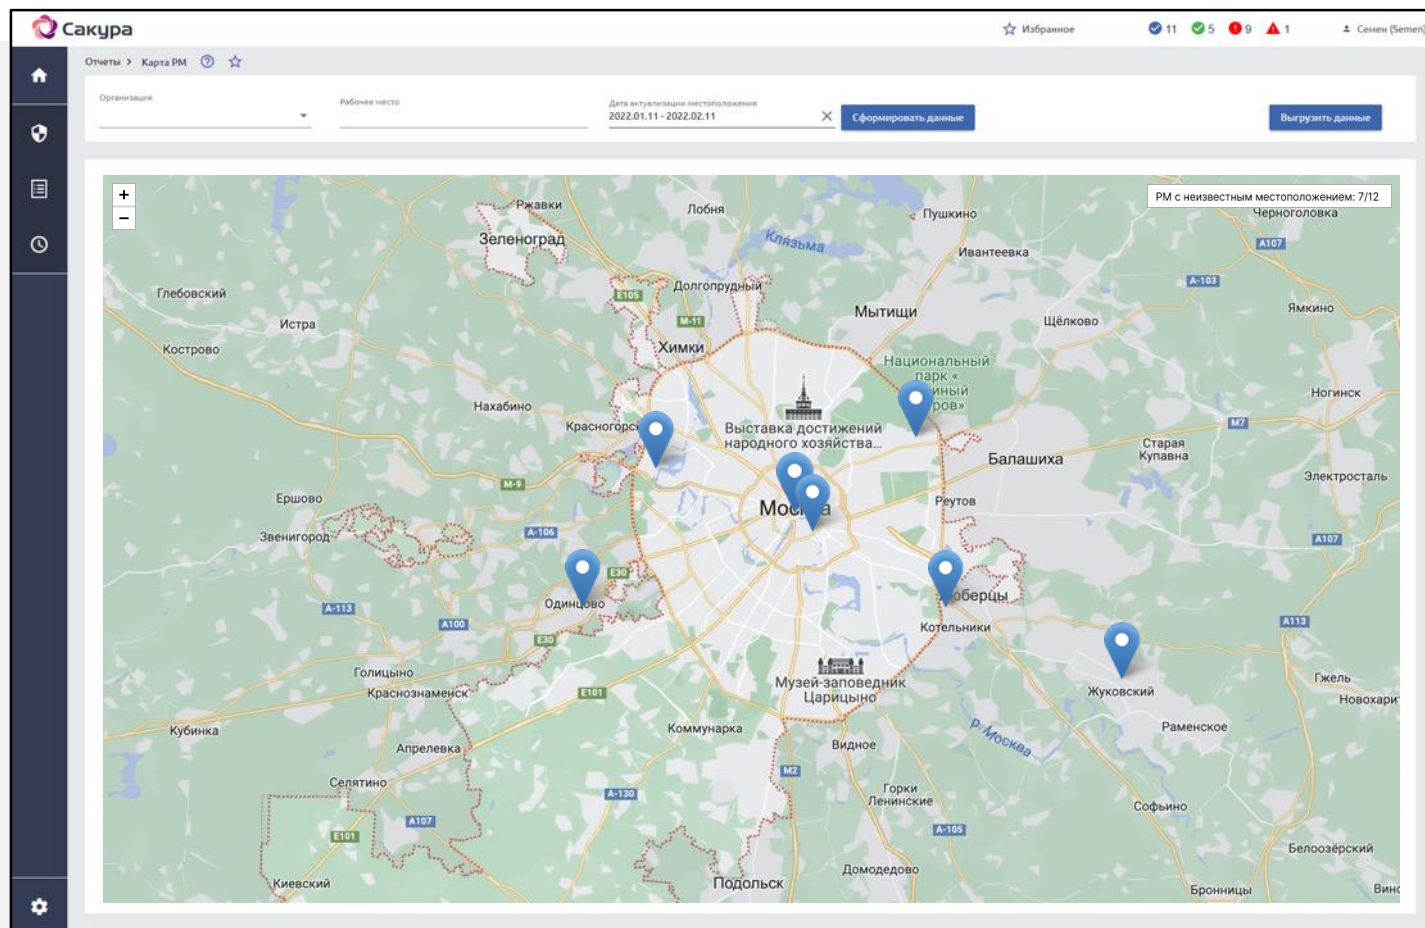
Сакура

Избранное 11 5 9 1 Семен (Semen)

Отчеты > Карта РМ

Организация

Рабочее место

Дата актуализации местоположения
2022.01.11 - 2022.02.11

Сформировать данные

Выгрузить данные

+
−

РМ с неизвестным местоположением: 7/12

Ржавки
Лобня
Пушкино
Зеленоград
Клязьма
Ивантеевка
Черноголовка
A107
A-103
Глебовский
E105
Долгопрудный
Истра
M-11
Мытищи
Щёлково
Ямкино
Кострово
Химки
Национальный парк «
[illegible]ный
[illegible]ров»
Ногинск
Нахабино
Красногорск
Выставка достижений народного хозяйства...
M7
Старая Купавна
Балашиха
M-9
Электросталь
Ершово
Мос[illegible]а
Реутов
Звенигород
A-106
A107
E30
Одинцово
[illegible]оберцы
A-113
A100
E30
A113
Котельники
Голицыно
Музей-заповедник Царицыно
Жуковский
Гжель
Краснознаменск
E101
Новохари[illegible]
Кубинка
Коммунарка
Раменское
Апрелевка
Р. Москва
Видное
M2
Селятино
A-130
Горки Ленинские
Софьино
A107
E101
A-105
Белоозёрский
Киевский
Домодедово
Подольск
Бронницы
Вин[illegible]